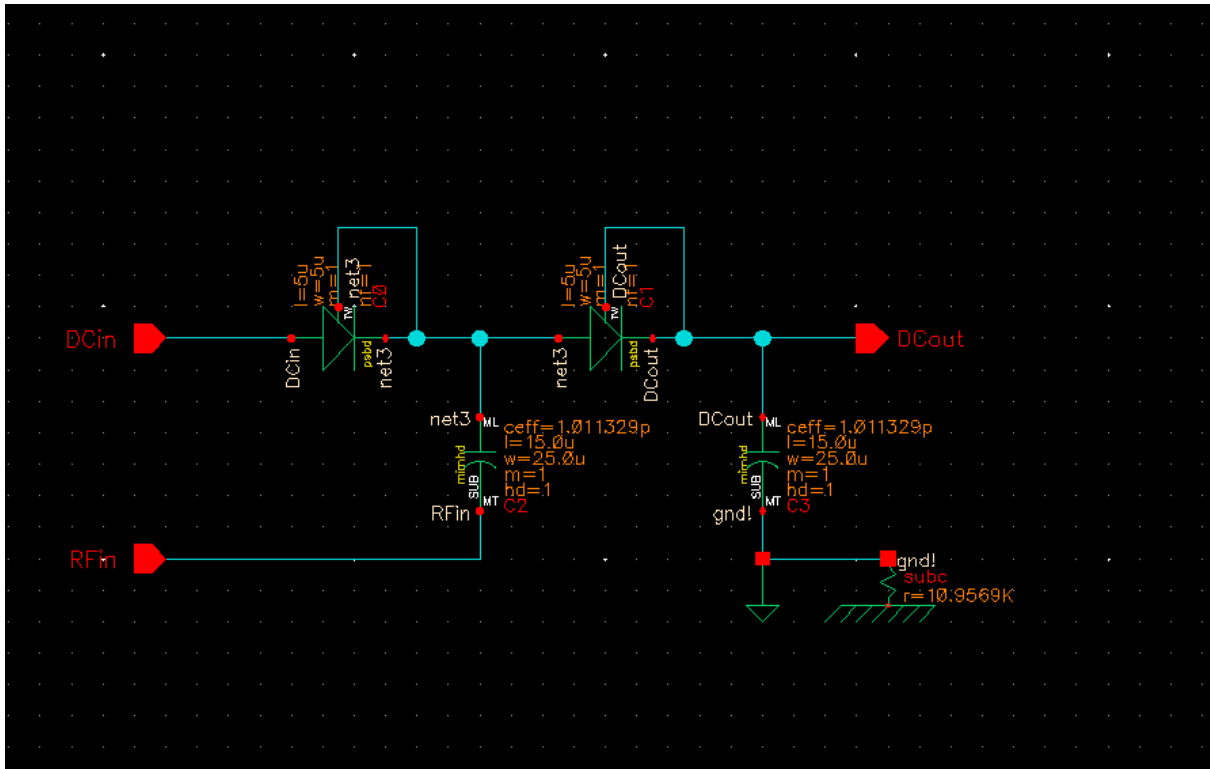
l=5u
w=5u
m=1
net3
nf=1
C0
nw
psbd
DCin
DCin
net3

l=5u
w=5u
m=1
DCout
nf=1
C1
nw
psbd
net3
DCout
DCout

net3
ML
ceff=1.011329p
l=15.0u
w=25.0u
m=1
hd=1
mimhd
SUB
MT
RFin
C2

DCout
ML
ceff=1.011329p
l=15.0u
w=25.0u
m=1
hd=1
mimhd
SUB
MT
gnd!
C3

RFin

gnd!
subc
r=10.9569K